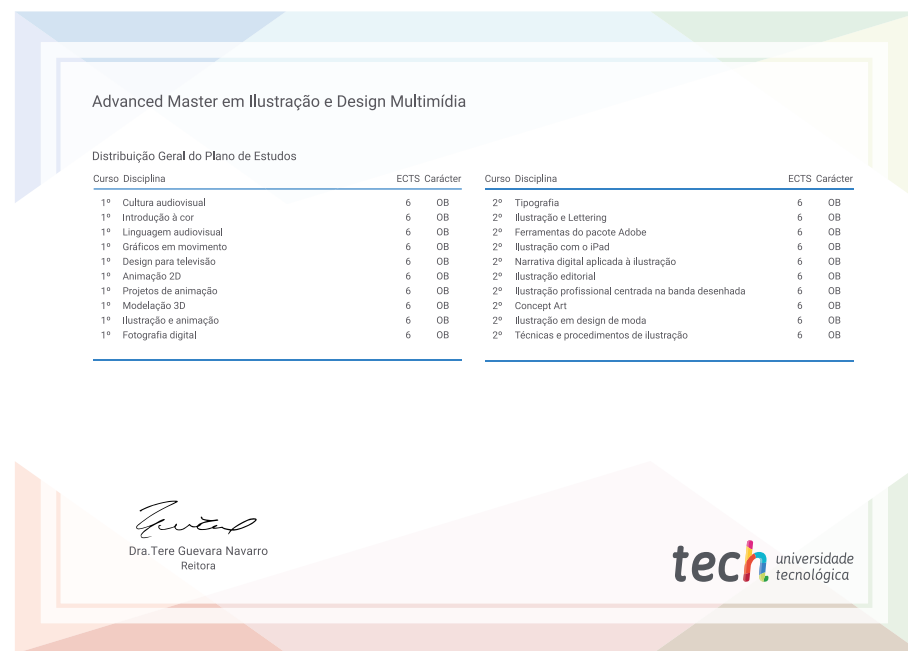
Advanced Master em Ilustração e Design Multimídia

Distribuição Geral do Plano de Estudos

| Curso | Disciplina | ECTS | Carácter |
|---|---|---|---|
| 1º | Cultura audiovisual | 6 | OB |
| 1º | Introdução à cor | 6 | OB |
| 1º | Linguagem audiovisual | 6 | OB |
| 1º | Gráficos em movimento | 6 | OB |
| 1º | Design para televisão | 6 | OB |
| 1º | Animação 2D | 6 | OB |
| 1º | Projetos de animação | 6 | OB |
| 1º | Modelação 3D | 6 | OB |
| 1º | Ilustração e animação | 6 | OB |
| 1º | Fotografia digital | 6 | OB |

| Curso | Disciplina | ECTS | Carácter |
|---|---|---|---|
| 2º | Tipografia | 6 | OB |
| 2º | Ilustração e Lettering | 6 | OB |
| 2º | Ferramentas do pacote Adobe | 6 | OB |
| 2º | Ilustração com o iPad | 6 | OB |
| 2º | Narrativa digital aplicada à ilustração | 6 | OB |
| 2º | Ilustração editorial | 6 | OB |
| 2º | Ilustração profissional centrada na banda desenhada | 6 | OB |
| 2º | Concept Art | 6 | OB |
| 2º | Ilustração em design de moda | 6 | OB |
| 2º | Técnicas e procedimentos de ilustração | 6 | OB |

Dra.Tere Guevara Navarro
Reitora

tech universidade tecnológica